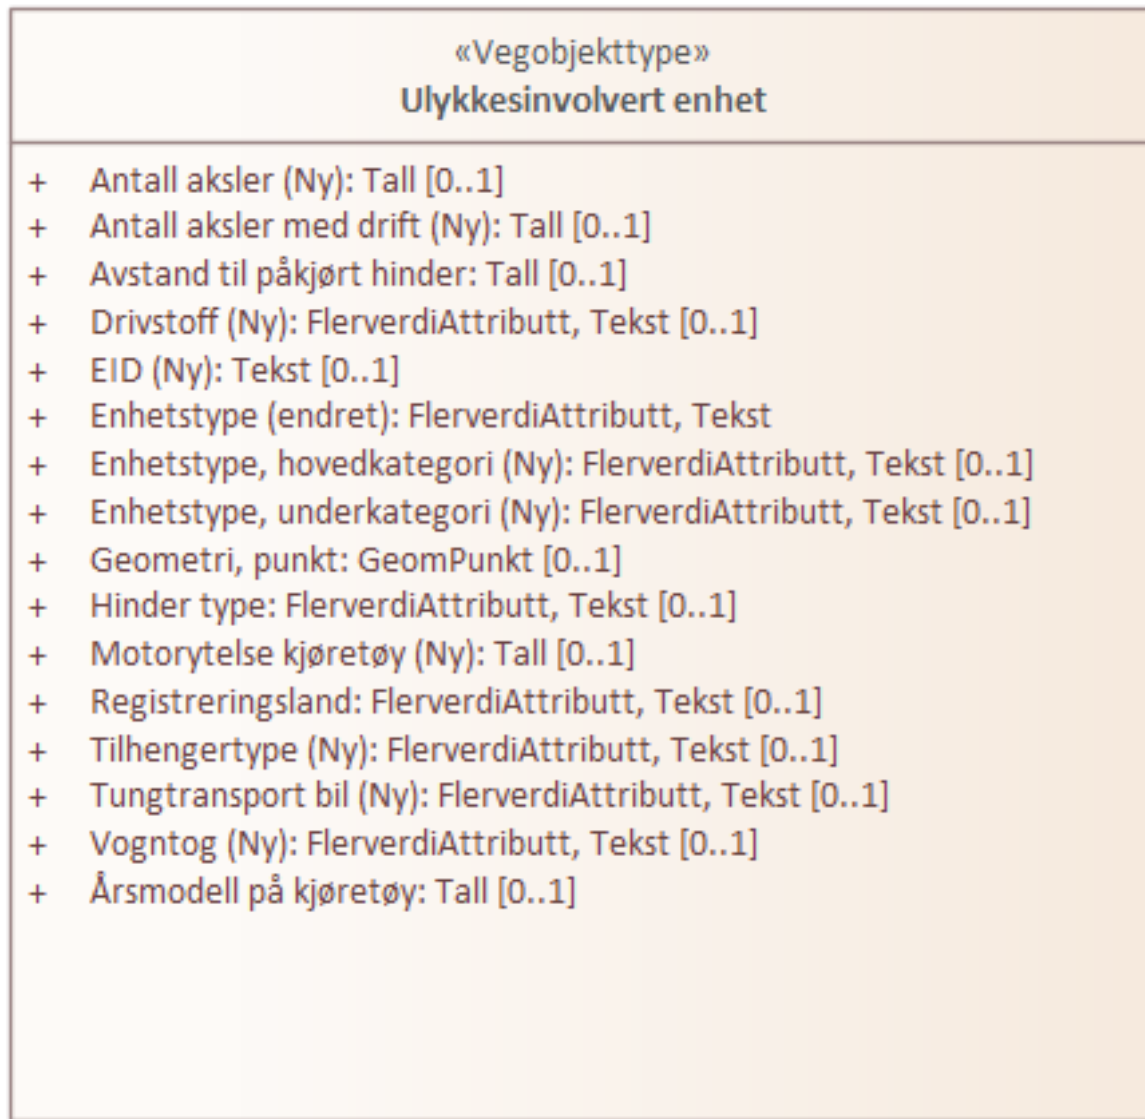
«Vegobjekttype»
Ulykkesinvolvert enhet

+ Antall aksler (Ny): Tall [0..1]
+ Antall aksler med drift (Ny): Tall [0..1]
+ Avstand til påkjørt hinder: Tall [0..1]
+ Drivstoff (Ny): FlerverdiAttributt, Tekst [0..1]
+ EID (Ny): Tekst [0..1]
+ Enhetstype (endret): FlerverdiAttributt, Tekst
+ Enhetstype, hovedkategori (Ny): FlerverdiAttributt, Tekst [0..1]
+ Enhetstype, underkategori (Ny): FlerverdiAttributt, Tekst [0..1]
+ Geometri, punkt: GeomPunkt [0..1]
+ Hinder type: FlerverdiAttributt, Tekst [0..1]
+ Motorytelse kjøretøy (Ny): Tall [0..1]
+ Registreringsland: FlerverdiAttributt, Tekst [0..1]
+ Tilhengertype (Ny): FlerverdiAttributt, Tekst [0..1]
+ Tungtransport bil (Ny): FlerverdiAttributt, Tekst [0..1]
+ Vogntog (Ny): FlerverdiAttributt, Tekst [0..1]
+ Årsmodell på kjøretøy: Tall [0..1]